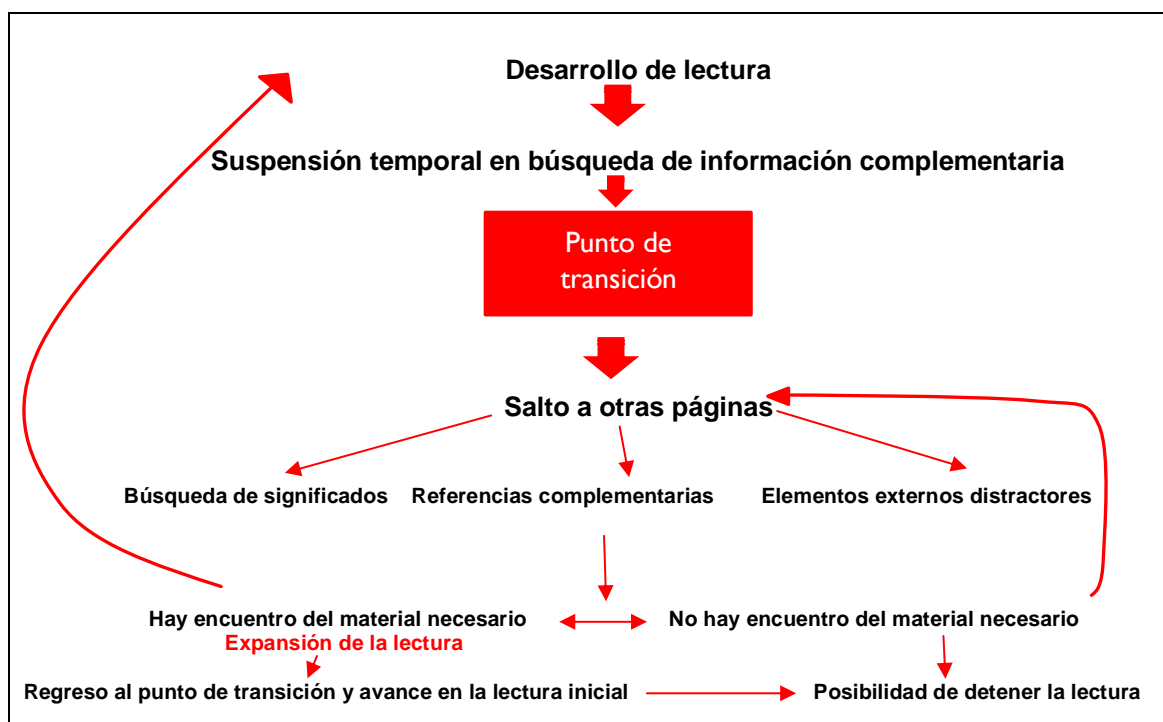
Desarrollo de lectura

Suspensión temporal en búsqueda de información complementaria

Punto de transición

Salto a otras páginas

Búsqueda de significados

Referencias complementarias

Elementos externos distractores

Hay encuentro del material necesario

No hay encuentro del material necesario

Expansión de la lectura

Regreso al punto de transición y avance en la lectura inicial

Posibilidad de detener la lectura